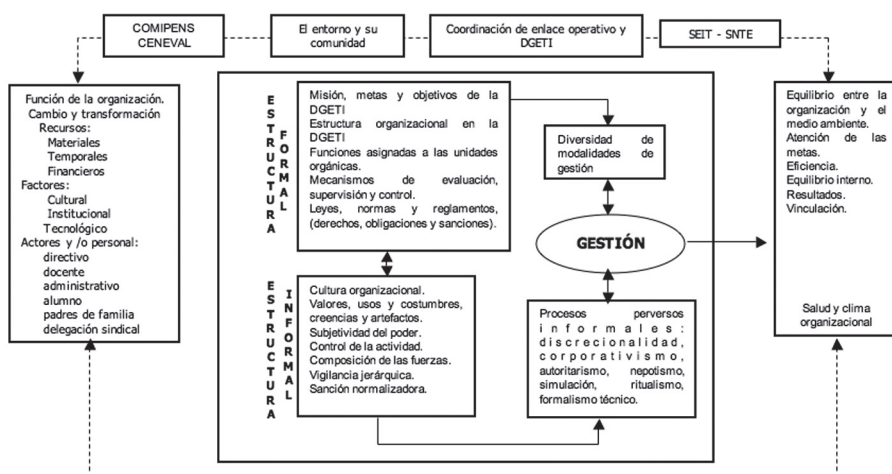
COMIPENS CENEVAL

El entorno y su comunidad

Coordinación de enlace operativo y DGETI

SEIT - SNTE

Función de la organización.
Cambio y transformación
Recursos:
Materiales
Temporales
Financieros
Factores:
Cultural
Institucional
Tecnológico
Actores y /o personal:
directivo
docente
administrativo
alumno
padres de familia
delegación sindical

ESTRUCTURA FORMAL

Misión, metas y objetivos de la DGETI
Estructura organizacional en la DGETI
Funciones asignadas a las unidades orgánicas.
Mecanismos de evaluación, supervisión y control.
Leyes, normas y reglamentos, (derechos, obligaciones y sanciones).

Diversidad de modalidades de gestión

GESTIÓN

ESTRUCTURA INFORMAL

Cultura organizacional.
Valores, usos y costumbres, creencias y artefactos.
Subjetividad del poder.
Control de la actividad.
Composición de las fuerzas.
Vigilancia jerárquica.
Sanción normalizadora.

Procesos perversos informales: discrecionalidad, corporativismo, autoritarismo, nepotismo, simulación, ritualismo, formalismo técnico.

Equilibrio entre la organización y el medio ambiente.
Atención de las metas.
Eficiencia.
Equilibrio interno.
Resultados.
Vinculación.

Salud y clima organizacional